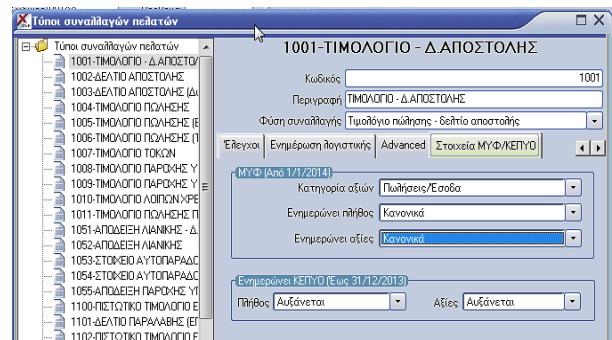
Τύποι συναλλαγών πελατών

Τύποι συναλλαγών πελατών
1001-ΤΙΜΟΛΟΓΙΟ - Δ.ΑΠΟΣΤΟ
1002-ΔΕΛΤΙΟ ΑΠΟΣΤΟΛΗΣ
1003-ΔΕΛΤΙΟ ΑΠΟΣΤΟΛΗΣ (Δι
1004-ΤΙΜΟΛΟΓΙΟ ΠΩΛΗΣΗΣ
1005-ΤΙΜΟΛΟΓΙΟ ΠΩΛΗΣΗΣ (Ε
1006-ΤΙΜΟΛΟΓΙΟ ΠΩΛΗΣΗΣ (Τ
1007-ΤΙΜΟΛΟΓΙΟ ΤΟΚΩΝ
1008-ΤΙΜΟΛΟΓΙΟ ΠΑΡΟΧΗΣ Υ
1009-ΤΙΜΟΛΟΓΙΟ ΠΑΡΟΧΗΣ Υ
1010-ΤΙΜΟΛΟΓΙΟ ΛΟΙΠΩΝ ΧΡΕ
1011-ΤΙΜΟΛΟΓΙΟ ΠΩΛΗΣΗΣ Π
1051-ΑΠΟΔΕΙΞΗ ΛΙΑΝΙΚΗΣ - Δ.
1052-ΑΠΟΔΕΙΞΗ ΛΙΑΝΙΚΗΣ
1053-ΣΤΟΙΧΕΙΟ ΑΥΤΟΠΑΡΑΔΟ
1054-ΣΤΟΙΧΕΙΟ ΑΥΤΟΠΑΡΑΔΟ
1055-ΑΠΟΔΕΙΞΗ ΠΑΡΟΧΗΣ ΥΠ
1100-ΠΙΣΤΩΤΙΚΟ ΤΙΜΟΛΟΓΙΟ Ε
1101-ΔΕΛΤΙΟ ΠΑΡΑΛΑΒΗΣ (ΕΠ
1102-ΠΙΣΤΩΤΙΚΟ ΤΙΜΟΛΟΓΙΟ Ε

1001-ΤΙΜΟΛΟΓΙΟ - Δ.ΑΠΟΣΤΟΛΗΣ

Κωδικός 1001
Περιγραφή ΤΙΜΟΛΟΓΙΟ - Δ.ΑΠΟΣΤΟΛΗΣ
Φύση συναλλαγής Τιμολόγιο πώλησης - δελτίο αποστολής

Έλεγχοι | Ενημέρωση λογιστικής | Advanced | Στοιχεία ΜΥΦ/ΚΕΠΥΟ

ΜΥΦ (Από 1/1/2014)
Κατηγορία αξιών Πωλήσεις/Εσοδα
Ενημερώνει πλήθος Κανονικά
Ενημερώνει αξίες Κανονικά

Ενημερώνει ΚΕΠΥΟ (Εως 31/12/2013)
Πλήθος Αυξάνεται
Αξίες Αυξάνεται